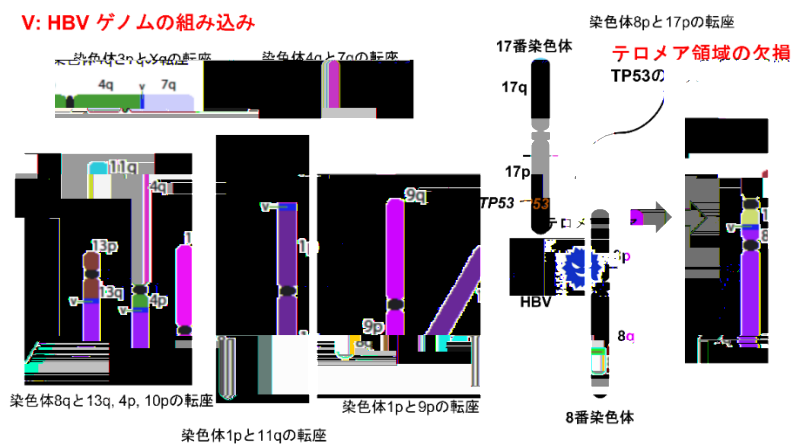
V: HBV ゲノムの組み込み

染色体8pと17pの転座

17番染色体

テロメア領域の欠損

染色体4qと7qの転座

4q
v
7q

17q

TP53の

11q

4q

17p

TP53

53

テロメ

13p

v

13q

4p

v

9q

v

1p

HBV

9p

8q

8番染色体

染色体8qと13q, 4p, 10pの転座

染色体1pと9pの転座

染色体1pと11qの転座